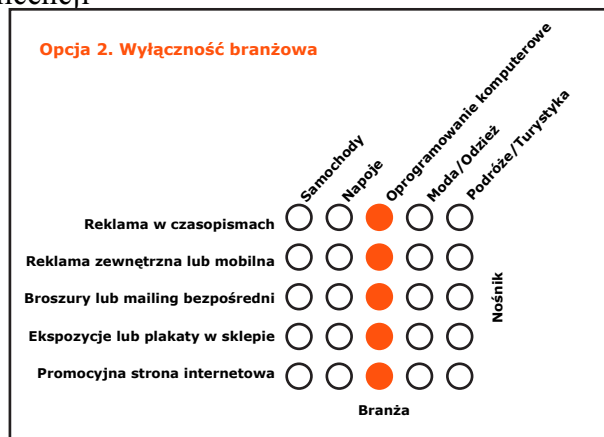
niecnej

Opcja 2. Wyłączność branżowa

Samochody
Napoje
Oprogramowanie komputerowe
Moda/Odzież
Podróże/Turystyka

Reklama w czasopismach
Reklama zewnętrzna lub mobilna
Broszury lub mailing bezpośredni
Ekspozycje lub plakaty w sklepie
Promocyjna strona internetowa

Nośnik

Branża